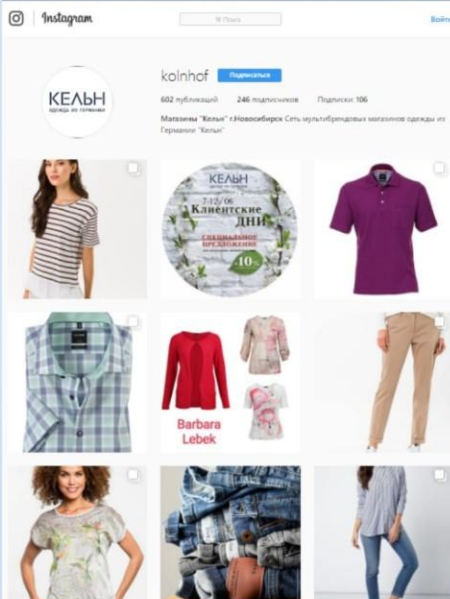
Instagram

Поиск

Войти

КЕЛЬН
одежда из Германии

kolnhof

Подписаться

602 публикаций 246 подписчиков Подписки: 106

Магазины "Кельн" г.Новосибирск Сеть мультибрендовых магазинов одежды из Германии "Кельн"

КЕЛЬН

7-12/06

Клиентские дни

специальное предложение

10%

Barbara Lebek